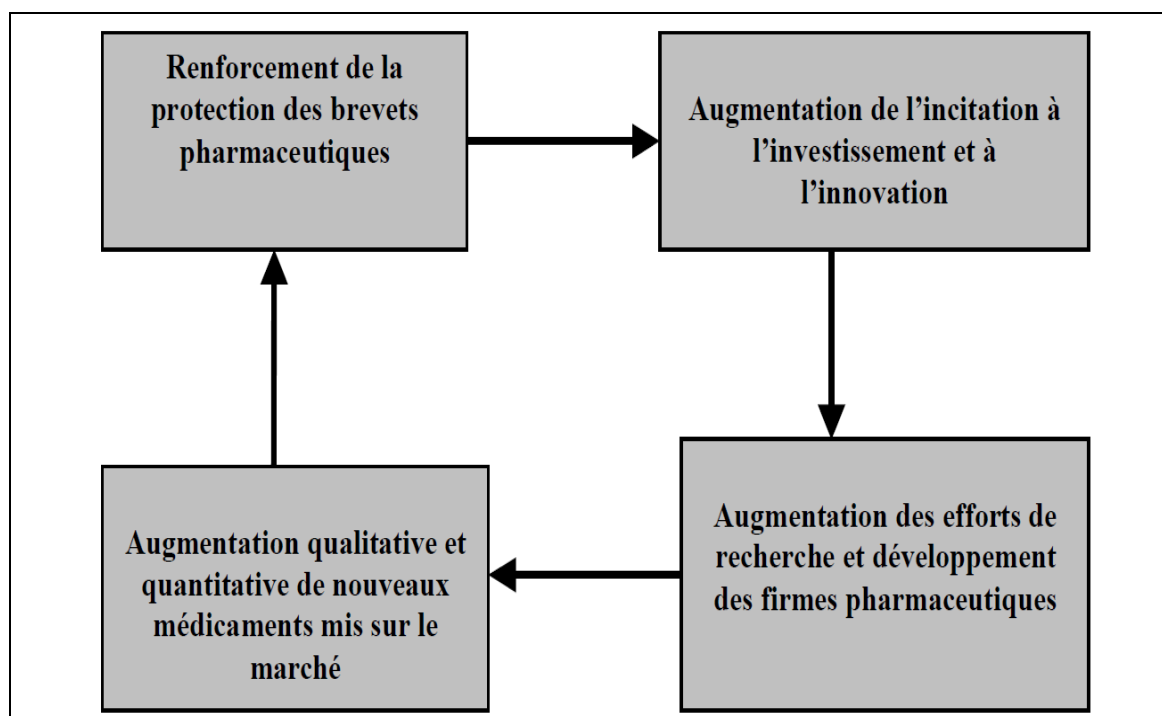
Renforcement de la protection des brevets pharmaceutiques

Augmentation de l’incitation à l’investissement et à l’innovation

Augmentation des efforts de recherche et développement des firmes pharmaceutiques

Augmentation qualitative et quantitative de nouveaux médicaments mis sur le marché